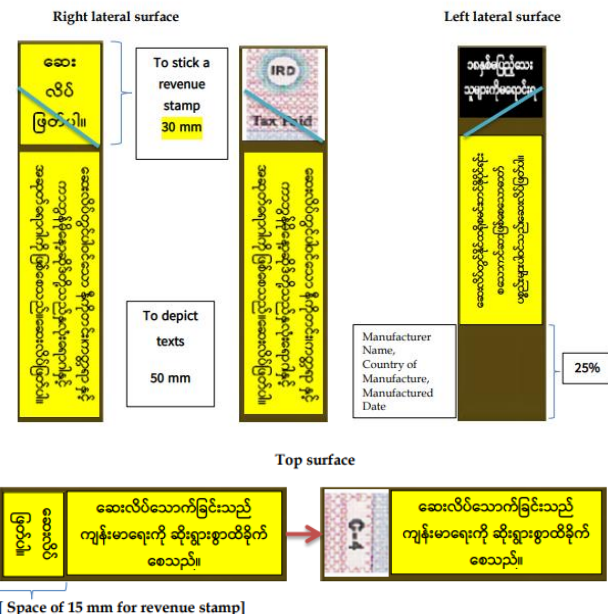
Right lateral surface

Left lateral surface

ဆေး
လိပ်
ဖြစ်ပါ၏။

To stick a revenue stamp
30 mm

IRD
Tax Paid

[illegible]

To depict texts
50 mm

Manufacturer Name, Country of Manufacture, Manufactured Date

25%

Top surface

ဆေးလိပ်
ဖြစ်ပါ၏။

ဆေးလိပ်သောက်ခြင်းသည် ကျန်းမာရေးကို ဆိုးရွားစွာထိခိုက်စေသည်။

C-4

ဆေးလိပ်သောက်ခြင်းသည် ကျန်းမာရေးကို ဆိုးရွားစွာထိခိုက်စေသည်။

[ Space of 15 mm for revenue stamp]